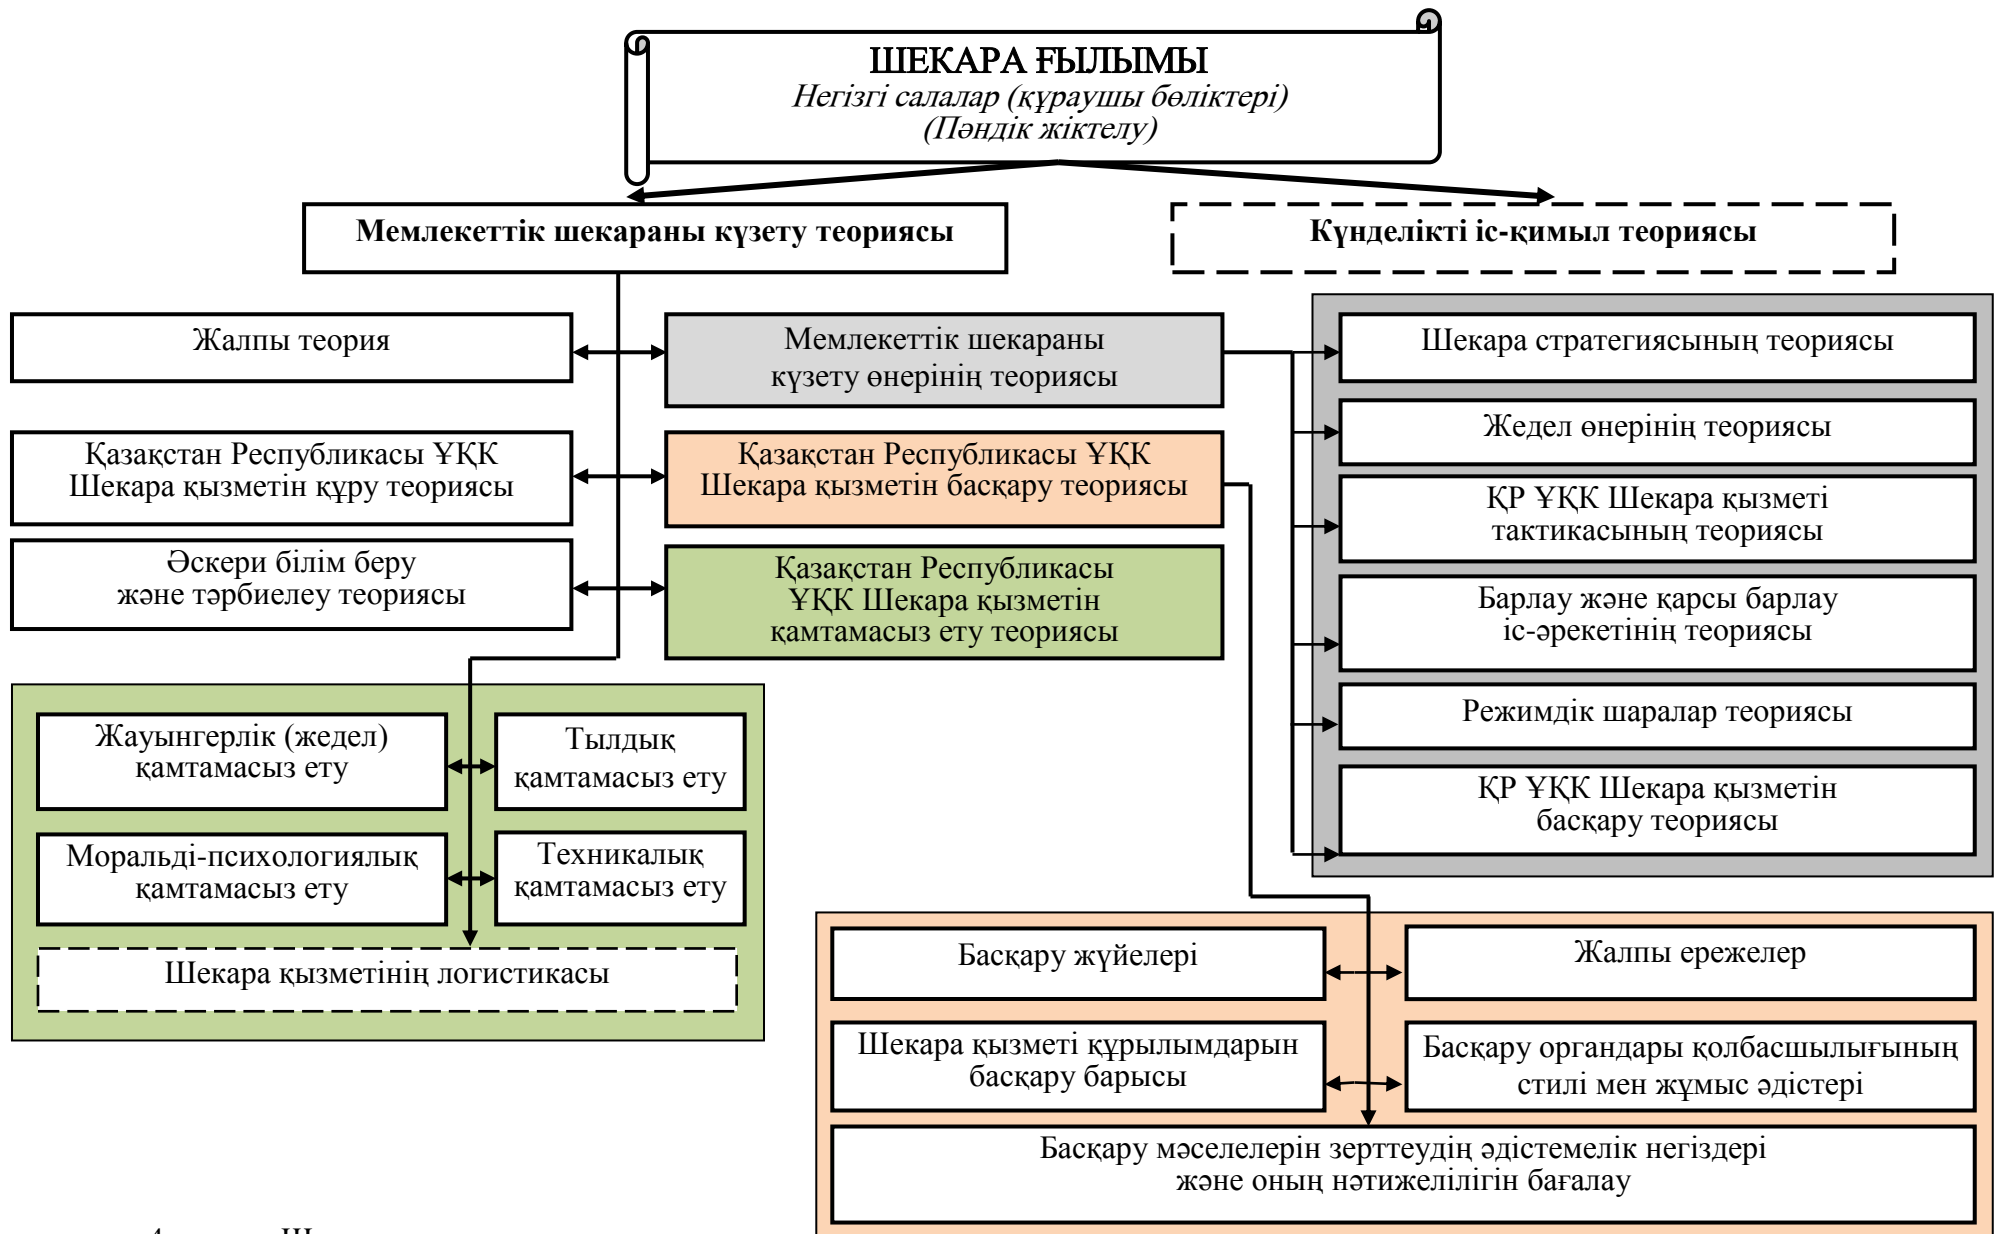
ШЕКАРА ҒЫЛЫМЫ
Негізгі салалар (құраушы бөліктері)
(Пәндік жіктелу)

Мемлекеттік шекараны күзету теориясы

Күнделікті іс-қимыл теориясы

Жалпы теория

Мемлекеттік шекараны күзету өнерінің теориясы

Шекара стратегиясының теориясы

Жедел өнерінің теориясы

Қазақстан Республикасы ҰҚК Шекара қызметін құру теориясы

Қазақстан Республикасы ҰҚК Шекара қызметін басқару теориясы

ҚР ҰҚК Шекара қызметі тактикасының теориясы

Әскери білім беру және тәрбиелеу теориясы

Қазақстан Республикасы ҰҚК Шекара қызметін қамтамасыз ету теориясы

Барлау және қарсы барлау іс-әрекетінің теориясы

Режимдік шаралар теориясы

ҚР ҰҚК Шекара қызметін басқару теориясы

Жауынгерлік (жедел) қамтамасыз ету

Тылдық қамтамасыз ету

Моральді-психологиялық қамтамасыз ету

Техникалық қамтамасыз ету

Шекара қызметінің логистикасы

Басқару жүйелері

Жалпы ережелер

Шекара қызметі құрылымдарын басқару барысы

Басқару органдары қолбасшылығының стилі мен жұмыс әдістері

Басқару мәселелерін зерттеудің әдістемелік негіздері және оның нәтижелілігін бағалау

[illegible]